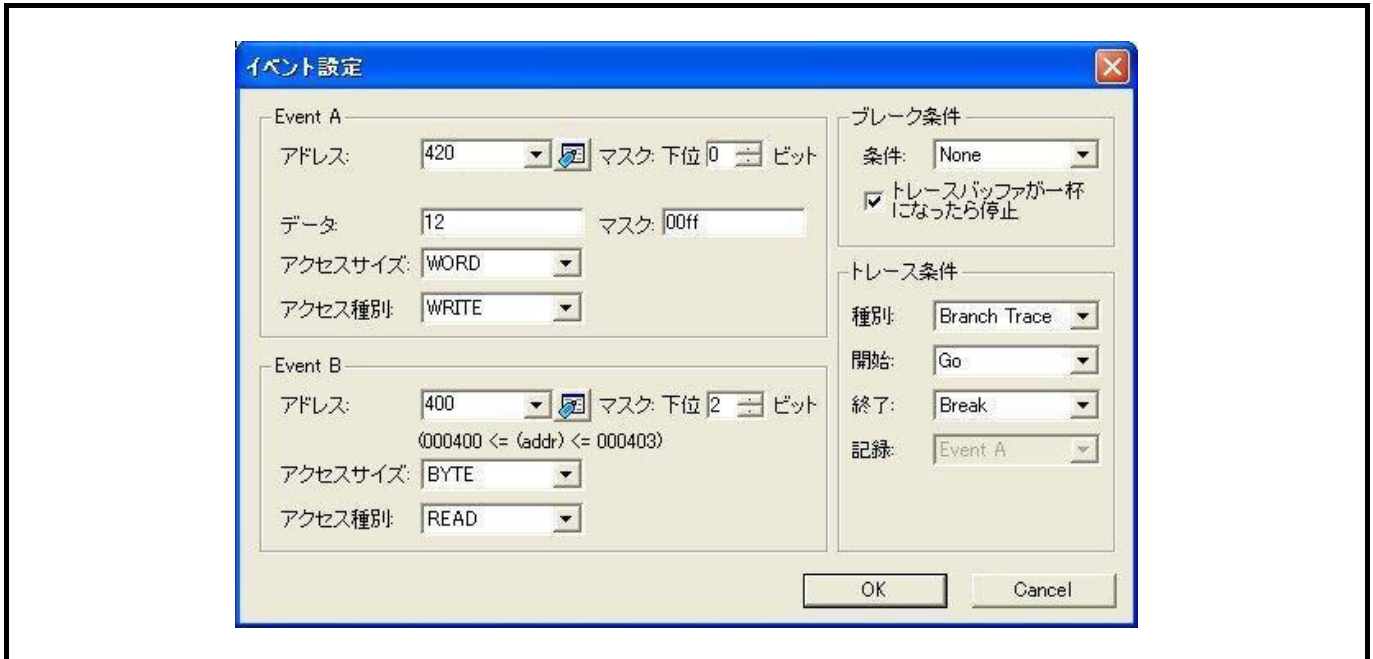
イベント設定

Event A

アドレス: 420 マスク: 下位 0 ビット

データ: 12 マスク: 00ff

アクセスサイズ: WORD

アクセス種別: WRITE

Event B

アドレス: 400 マスク: 下位 2 ビット

(000400 <= (addr) <= 000403)

アクセスサイズ: BYTE

アクセス種別: READ

ブレーク条件

条件: None

トレースバッファが一杯になったら停止

トレース条件

種別: Branch Trace

開始: Go

終了: Break

記録: Event A

OK

Cancel